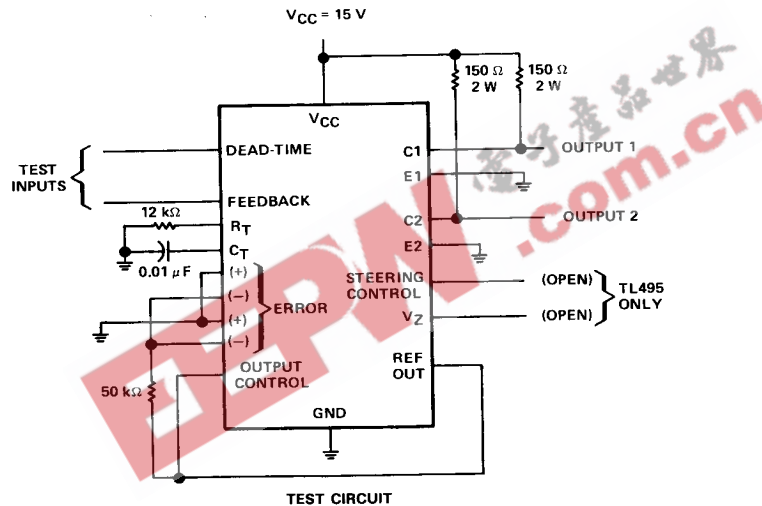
$V_{CC}$ = 15 V

150 Ω
2 W

150 Ω
2 W

$V_{CC}$

TEST INPUTS

DEAD-TIME

FEEDBACK

12 kΩ

$R_T$

$C_T$

0.01 μF

(+)
(−)
(+)
(−)

ERROR

OUTPUT CONTROL

50 kΩ

GND

C1

E1

C2

E2

STEERING CONTROL

$V_Z$

REF OUT

OUTPUT 1

OUTPUT 2

(OPEN)

(OPEN)

TL495 ONLY

TEST CIRCUIT

电子产品世界

EEPW.com.cn